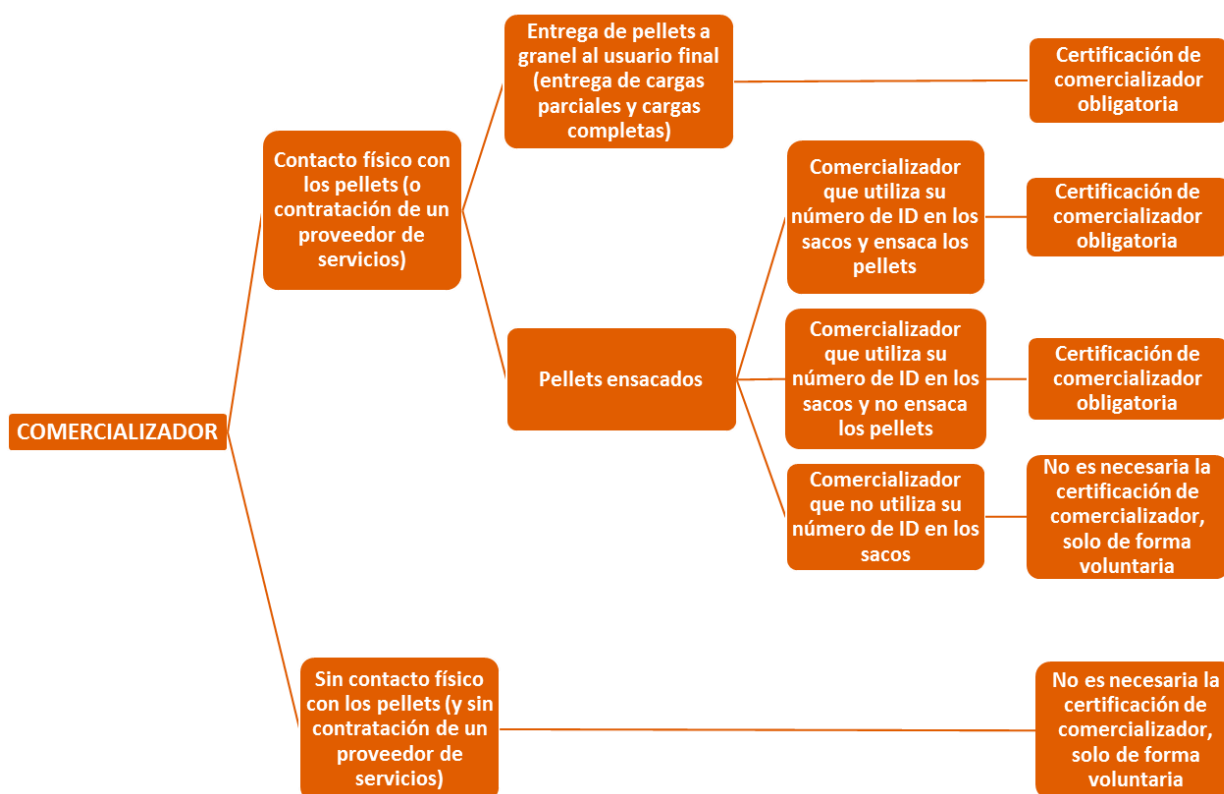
COMERCIALIZADOR

Contacto físico con los pellets (o contratación de un proveedor de servicios)

Entrega de pellets a granel al usuario final (entrega de cargas parciales y cargas completas)

Certificación de comercializador obligatoria

Pellets ensacados

Comercializador que utiliza su número de ID en los sacos y ensaca los pellets

Certificación de comercializador obligatoria

Comercializador que utiliza su número de ID en los sacos y no ensaca los pellets

Certificación de comercializador obligatoria

Comercializador que no utiliza su número de ID en los sacos

No es necesaria la certificación de comercializador, solo de forma voluntaria

Sin contacto físico con los pellets (y sin contratación de un proveedor de servicios)

No es necesaria la certificación de comercializador, solo de forma voluntaria